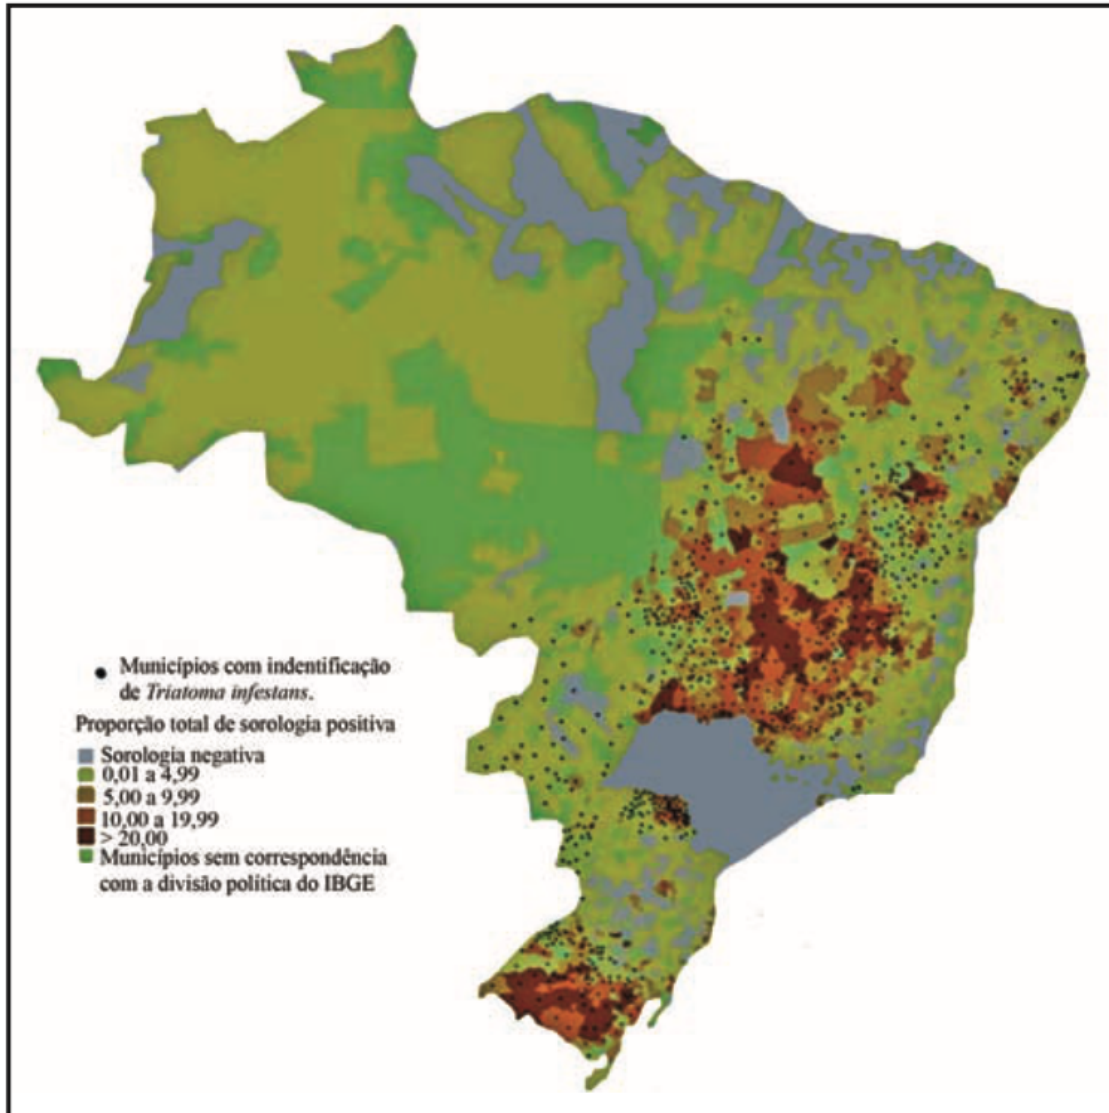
• Municípios com indentificação de *Triatoma infestans*.

Proporção total de sorologia positiva

Sorologia negativa
0,01 a 4,99
5,00 a 9,99
10,00 a 19,99
> 20,00
Municípios sem correspondência com a divisão política do IBGE